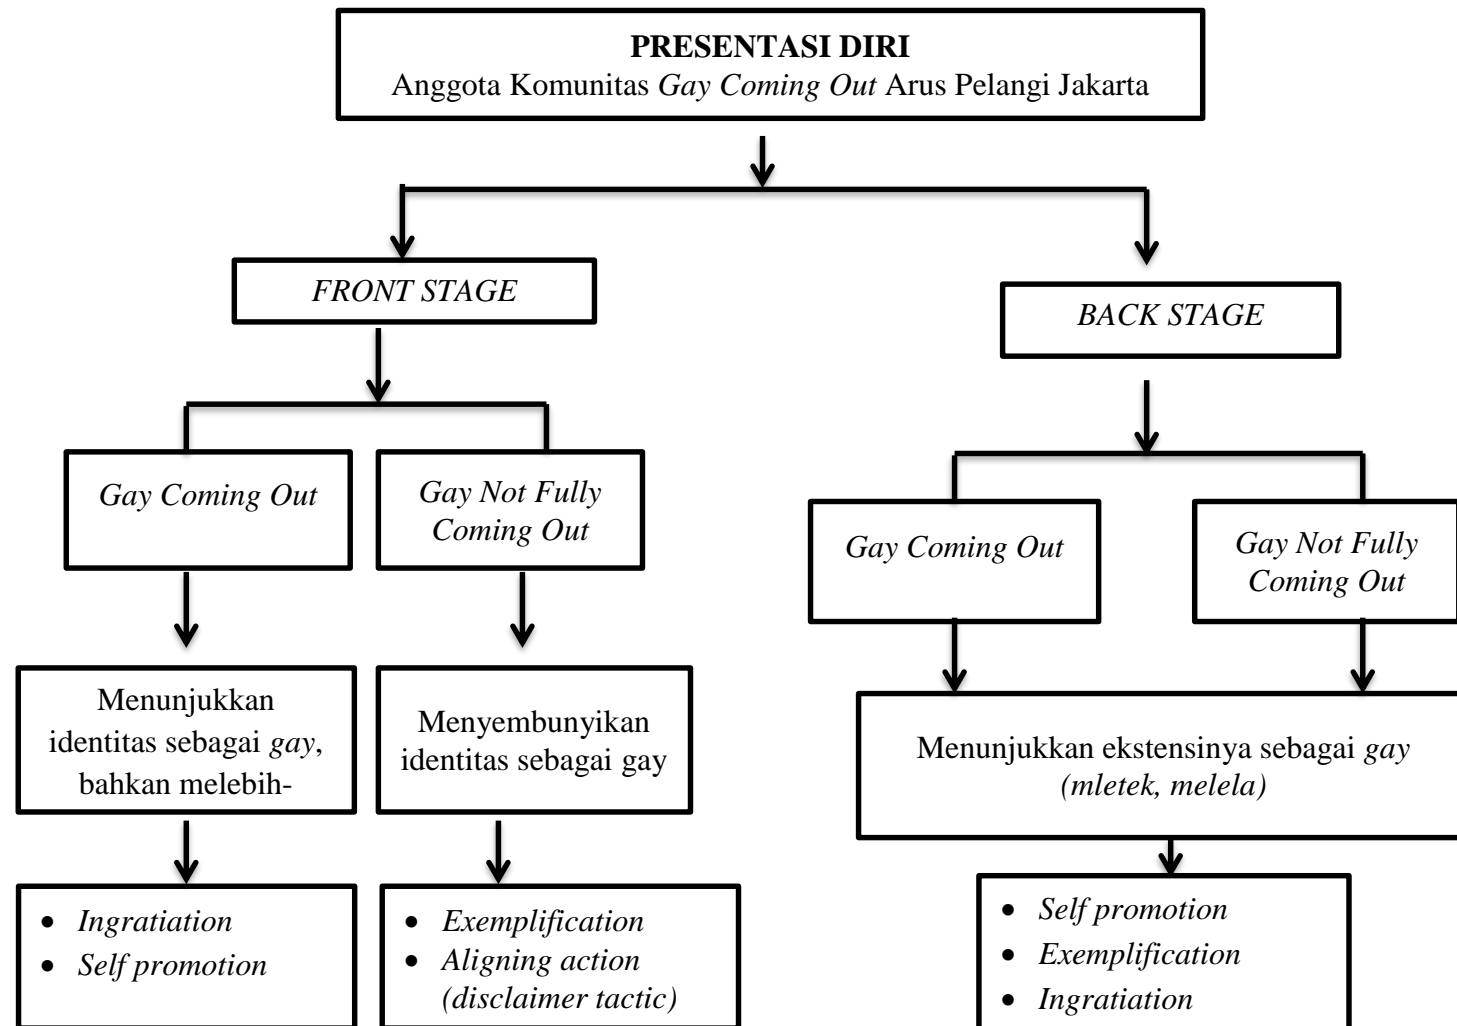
PRESENTASI DIRI
Anggota Komunitas *Gay Coming Out* Arus Pelangi Jakarta

*FRONT STAGE*

*BACK STAGE*

*Gay Coming Out*

*Gay Not Fully Coming Out*

*Gay Coming Out*

*Gay Not Fully Coming Out*

Menunjukkan identitas sebagai *gay*, bahkan melebih-

Menyembunyikan identitas sebagai gay

Menunjukkan ekstensinya sebagai *gay* *(mletek, melela)*

- *Ingratiation*
- *Self promotion*

- *Exemplification*
- *Aligning action (disclaimer tactic)*

- *Self promotion*
- *Exemplification*
- *Ingratiation*